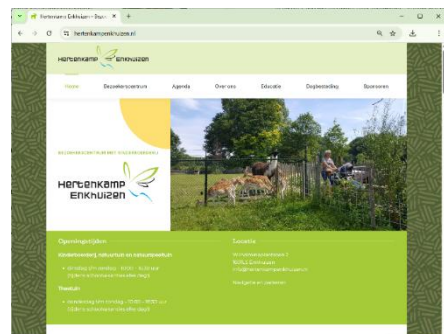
Hertenkamp Enkhuizen – Dagra ×

hertenkampenkhuizen.nl

Hertenkamp Enkhuizen

Home
Bezoekerscentrum
Agenda
Over ons
Educatie
Dagbesteding
Sponsoren

BEZOEKERSCENTRUM EN DAGBESTEDING

Hertenkamp Enkhuizen

Openingstijden

Kinderboerderij, natuurtuin en natuurspeeltuin

• dinsdag t/m zondag : 10:00 – 16:00 uur
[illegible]

Theetuin

• dinsdag t/m zondag : 10:00 – 16:00 uur
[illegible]

Locatie

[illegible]
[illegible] Enkhuizen
info@hertenkampenkhuizen.nl

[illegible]